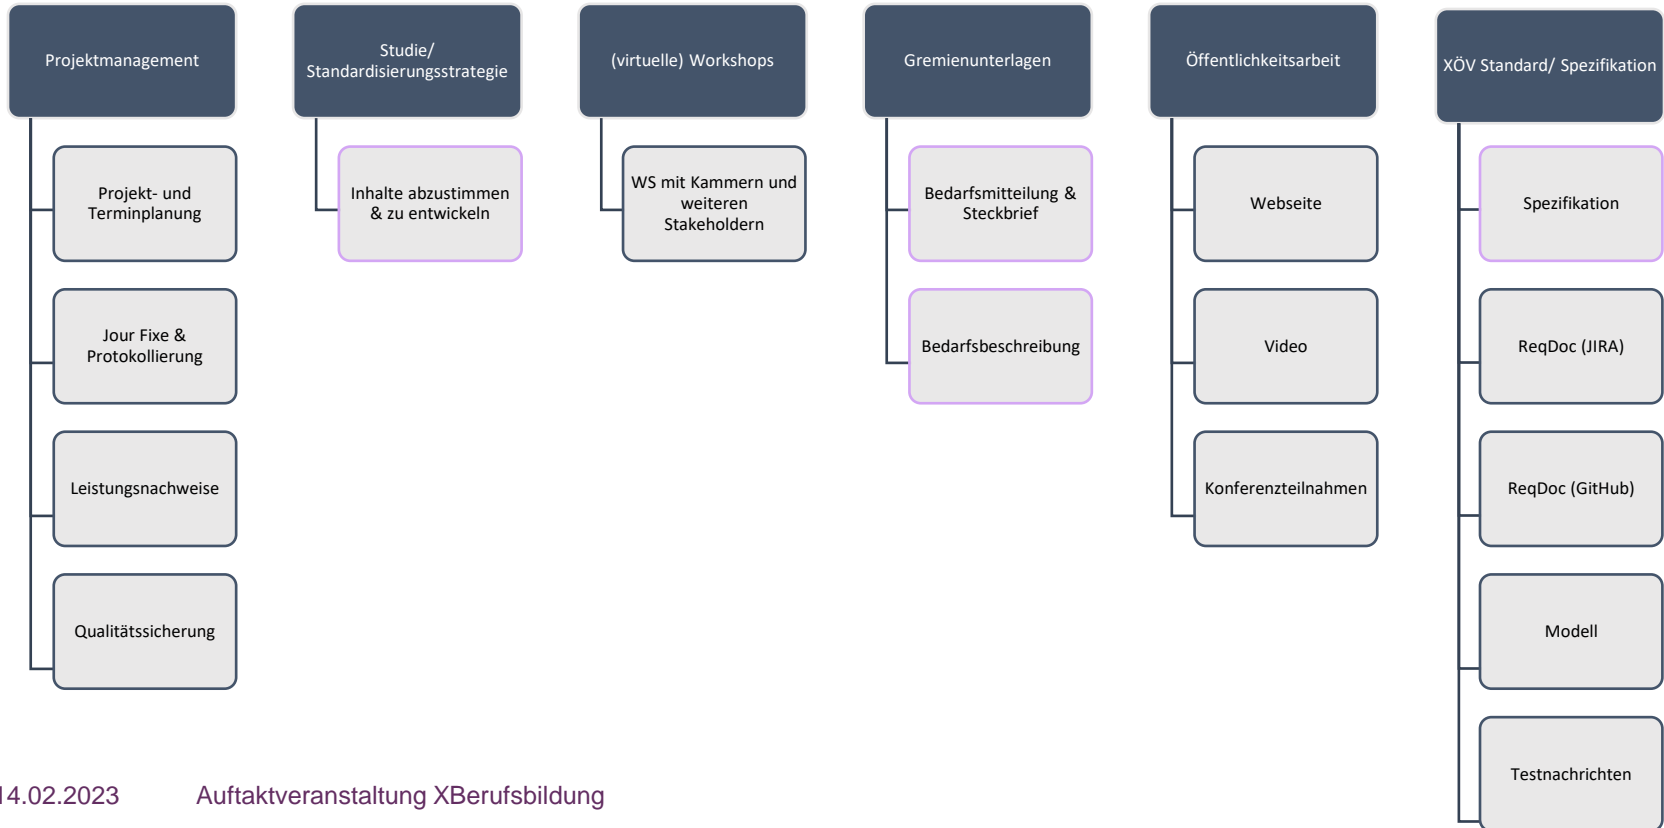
Projektmanagement

Projekt- und Terminplanung

Jour Fixe & Protokollierung

Leistungsnachweise

Qualitätssicherung

Studie/ Standardisierungsstrategie

Inhalte abzustimmen & zu entwickeln

(virtuelle) Workshops

WS mit Kammern und weiteren Stakeholdern

Gremienunterlagen

Bedarfsmitteilung & Steckbrief

Bedarfsbeschreibung

Öffentlichkeitsarbeit

Webseite

Video

Konferenzteilnahmen

XÖV Standard/ Spezifikation

Spezifikation

ReqDoc (JIRA)

ReqDoc (GitHub)

Modell

Testnachrichten

14.02.2023 Auftaktveranstaltung XBerufsbildung